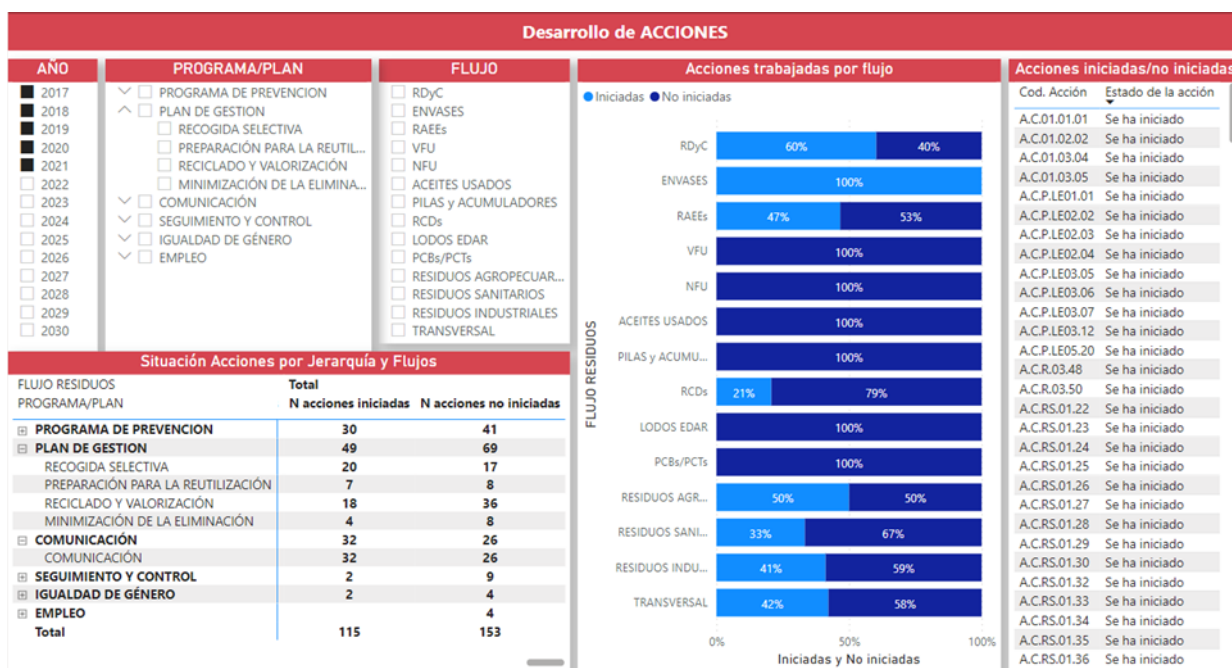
Desarrollo de ACCIONES

AÑO
2017
2018
2019
2020
2021
2022
2023
2024
2025
2026
2027
2028
2029
2030

PROGRAMA/PLAN
PROGRAMA DE PREVENCION
PLAN DE GESTION
RECOGIDA SELECTIVA
PREPARACIÓN PARA LA REUTIL...
RECICLADO Y VALORIZACIÓN
MINIMIZACIÓN DE LA ELIMINA...
COMUNICACIÓN
SEGUIMIENTO Y CONTROL
IGUALDAD DE GÉNERO
EMPLEO

FLUJO
RDyC
ENVASES
RAEEs
VFU
NFU
ACEITES USADOS
PILAS y ACUMULADORES
RCDs
LODOS EDAR
PCBs/PCTs
RESIDUOS AGROPECUAR...
RESIDUOS SANITARIOS
RESIDUOS INDUSTRIALES
TRANSVERSAL

Acciones trabajadas por flujo
Iniciadas No iniciadas

FLUJO RESIDUOS
RDyC 60% 40%
ENVASES 100%
RAEEs 47% 53%
VFU 100%
NFU 100%
ACEITES USADOS 100%
PILAS y ACUMU... 100%
RCDs 21% 79%
LODOS EDAR 100%
PCBs/PCTs 100%
RESIDUOS AGR... 50% 50%
RESIDUOS SANI... 33% 67%
RESIDUOS INDU... 41% 59%
TRANSVERSAL 42% 58%
0% 50% 100%
Iniciadas y No iniciadas

Acciones iniciadas/no iniciadas

| Cod. Acción | Estado de la acción |
|---|---|
| A.C.01.01.01 | Se ha iniciado |
| A.C.01.02.02 | Se ha iniciado |
| A.C.01.03.04 | Se ha iniciado |
| A.C.01.03.05 | Se ha iniciado |
| A.C.P.LE01.01 | Se ha iniciado |
| A.C.P.LE02.02 | Se ha iniciado |
| A.C.P.LE02.03 | Se ha iniciado |
| A.C.P.LE02.04 | Se ha iniciado |
| A.C.P.LE03.05 | Se ha iniciado |
| A.C.P.LE03.06 | Se ha iniciado |
| A.C.P.LE03.07 | Se ha iniciado |
| A.C.P.LE03.12 | Se ha iniciado |
| A.C.P.LE05.20 | Se ha iniciado |
| A.C.R.03.48 | Se ha iniciado |
| A.C.R.03.50 | Se ha iniciado |
| A.C.RS.01.22 | Se ha iniciado |
| A.C.RS.01.23 | Se ha iniciado |
| A.C.RS.01.24 | Se ha iniciado |
| A.C.RS.01.25 | Se ha iniciado |
| A.C.RS.01.26 | Se ha iniciado |
| A.C.RS.01.27 | Se ha iniciado |
| A.C.RS.01.28 | Se ha iniciado |
| A.C.RS.01.29 | Se ha iniciado |
| A.C.RS.01.30 | Se ha iniciado |
| A.C.RS.01.32 | Se ha iniciado |
| A.C.RS.01.33 | Se ha iniciado |
| A.C.RS.01.34 | Se ha iniciado |
| A.C.RS.01.35 | Se ha iniciado |
| A.C.RS.01.36 | Se ha iniciado |

Situación Acciones por Jerarquía y Flujos

| FLUJO RESIDUOS PROGRAMA/PLAN | Total N acciones iniciadas | N acciones no iniciadas |
|---|---|---|
| PROGRAMA DE PREVENCION | 30 | 41 |
| PLAN DE GESTION | 49 | 69 |
| RECOGIDA SELECTIVA | 20 | 17 |
| PREPARACIÓN PARA LA REUTILIZACIÓN | 7 | 8 |
| RECICLADO Y VALORIZACIÓN | 18 | 36 |
| MINIMIZACIÓN DE LA ELIMINACIÓN | 4 | 8 |
| COMUNICACIÓN | 32 | 26 |
| COMUNICACIÓN | 32 | 26 |
| SEGUIMIENTO Y CONTROL | 2 | 9 |
| IGUALDAD DE GÉNERO | 2 | 4 |
| EMPLEO | | 4 |
| Total | 115 | 153 |